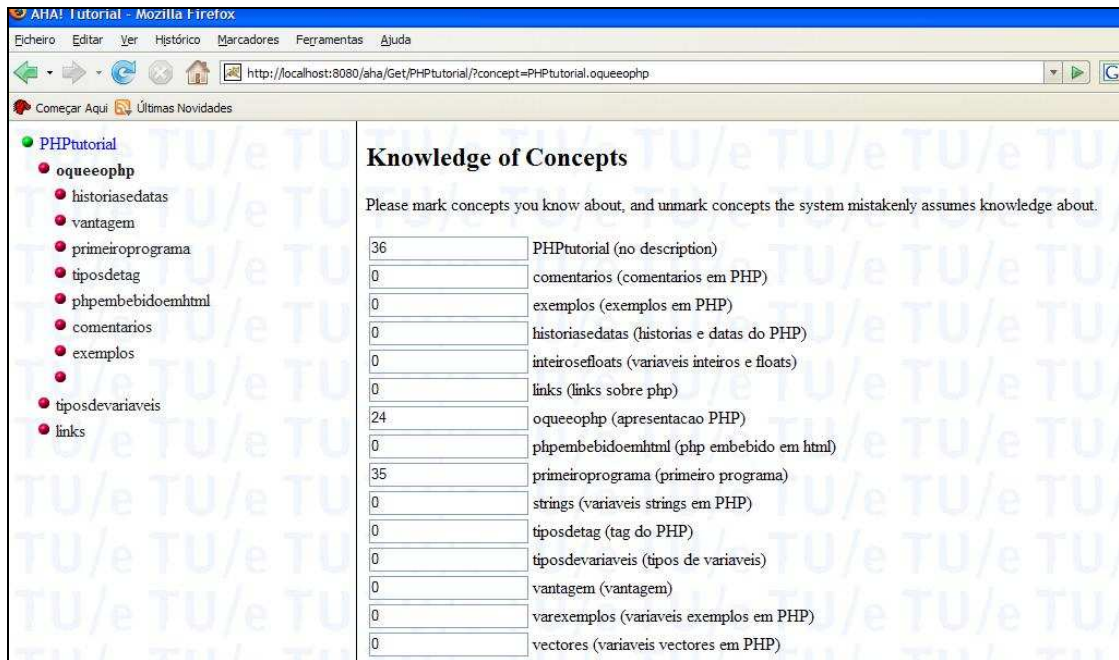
AHA! Tutorial - Mozilla Firefox

Ficheiro Editar Ver Histórico Marcadores Ferramentas Ajuda

http://localhost:8080/aha/Get/PHPtutorial/?concept=PHPtutorial.oqueeophp

Começar Aqui Últimas Novidades

PHPtutorial
oqueeophp
historiasedatas
vantagem
primeiroprograma
tiposdetag
phpembebidoemhtml
comentarios
exemplos
tiposdevariaveis
links

Knowledge of Concepts

Please mark concepts you know about, and unmark concepts the system mistakenly assumes knowledge about.

| | |
|---|---|
| 36 | PHPtutorial (no description) |
| 0 | comentarios (comentarios em PHP) |
| 0 | exemplos (exemplos em PHP) |
| 0 | historiasedatas (historias e datas do PHP) |
| 0 | inteirosefloats (variaveis inteiros e floats) |
| 0 | links (links sobre php) |
| 24 | oqueeophp (apresentacao PHP) |
| 0 | phpembebidoemhtml (php embebido em html) |
| 35 | primeiroprograma (primeiro programa) |
| 0 | strings (variaveis strings em PHP) |
| 0 | tiposdetag (tag do PHP) |
| 0 | tiposdevariaveis (tipos de variaveis) |
| 0 | vantagem (vantagem) |
| 0 | varexemplos (variaveis exemplos em PHP) |
| 0 | vectores (variaveis vectores em PHP) |